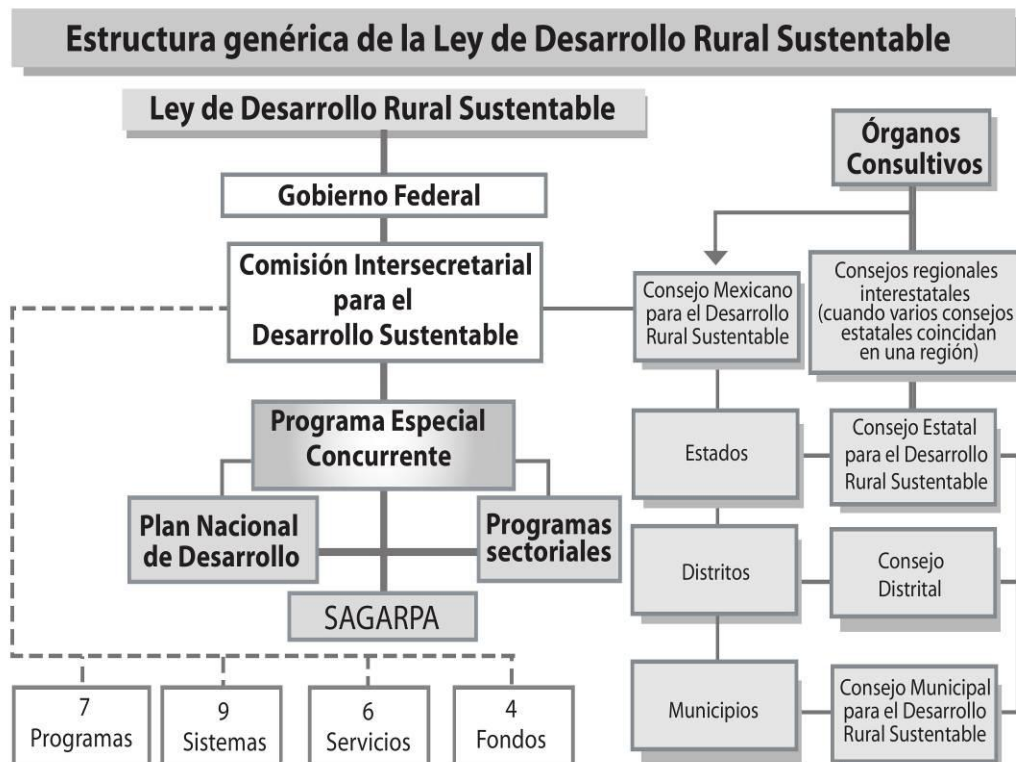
Estructura genérica de la Ley de Desarrollo Rural Sustentable

Ley de Desarrollo Rural Sustentable

Gobierno Federal

Comisión Intersecretarial para el Desarrollo Sustentable

Programa Especial Concurrente

Plan Nacional de Desarrollo

Programas sectoriales

SAGARPA

7 Programas

9 Sistemas

6 Servicios

4 Fondos

Órganos Consultivos

Consejo Mexicano para el Desarrollo Rural Sustentable

Consejos regionales interestatales (cuando varios consejos estatales coincidan en una región)

Estados

Consejo Estatal para el Desarrollo Rural Sustentable

Distritos

Consejo Distrital

Municipios

Consejo Municipal para el Desarrollo Rural Sustentable